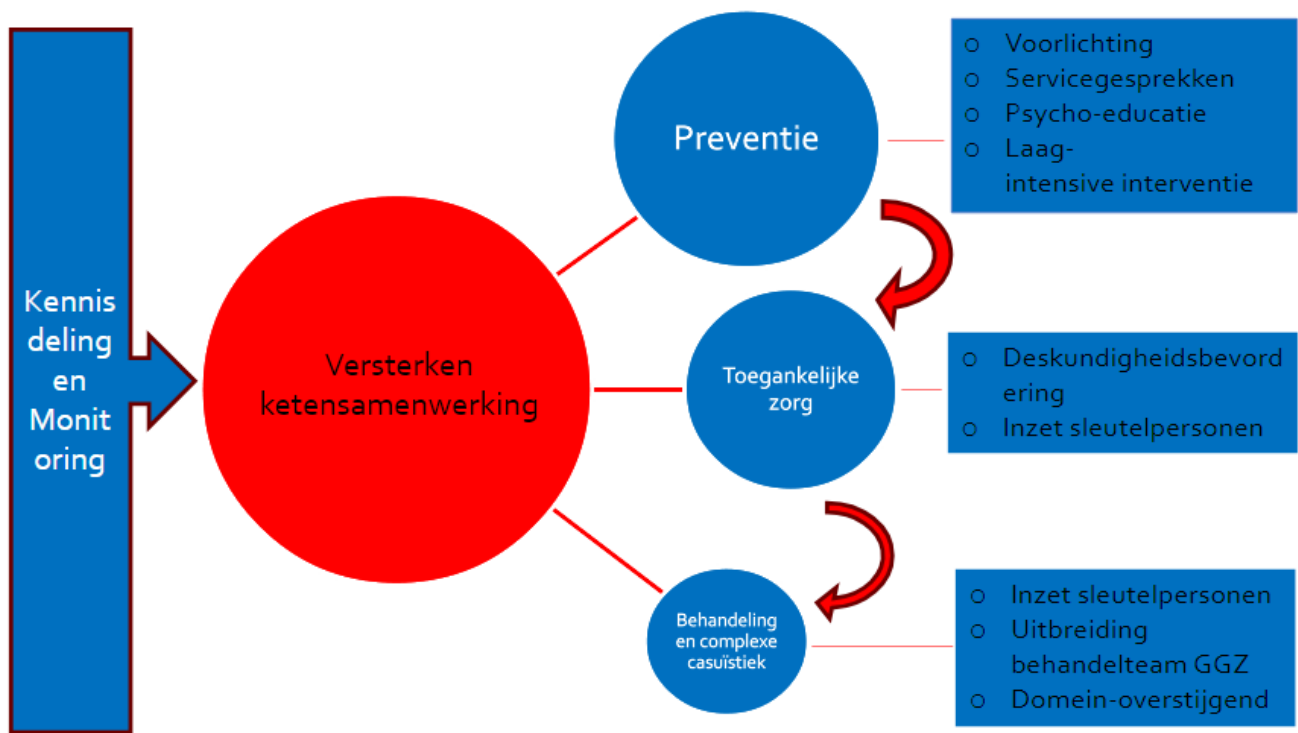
Kennis deling en Monit oring

Versterken ketensamenwerking

Preventie

- Voorlichting
- Servicegesprekken
- Psycho-educatie
- Laag-intensive interventie

Toegankelijke zorg

- Deskundigheidsbevordering
- Inzet sleutelpersonen

Behandeling en complexe casuïstiek

- Inzet sleutelpersonen
- Uitbreiding behandelteam GGZ
- Domein-overstijgend